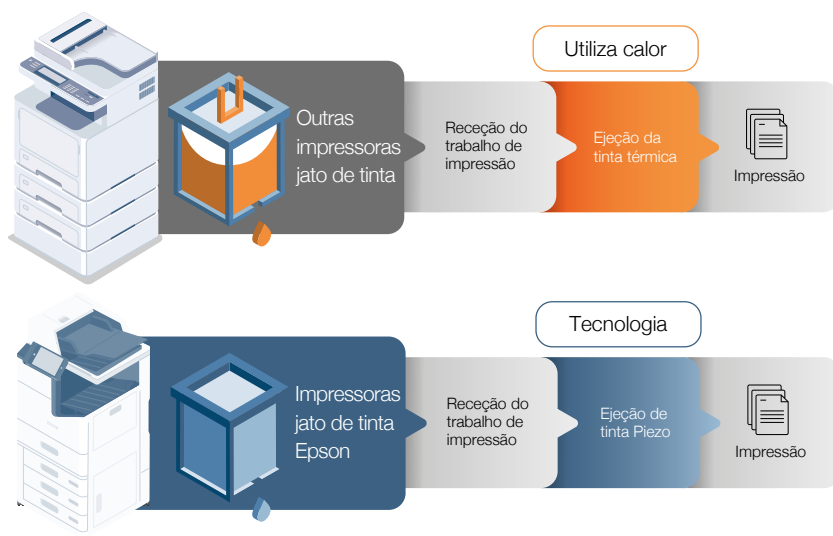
Utiliza calor

Outras impressoras jato de tinta

Receção do trabalho de impressão

Ejeção da tinta térmica

Impressão

Tecnologia

Impressoras jato de tinta Epson

Receção do trabalho de impressão

Ejeção de tinta Piezo

Impressão